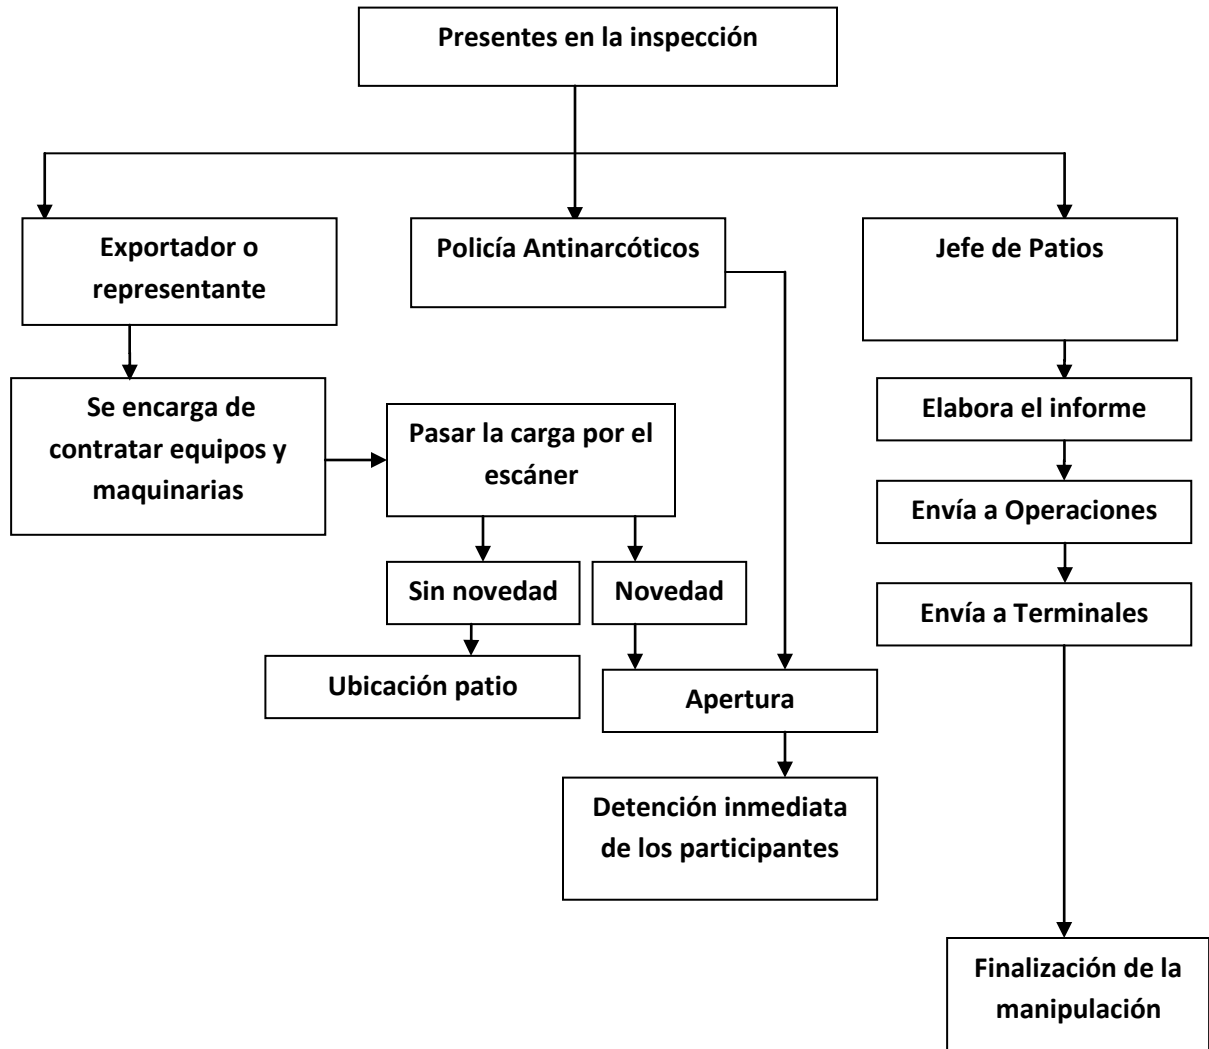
Presentes en la inspección

Exportador o representante

Policía Antinarcóticos

Jefe de Patios

Se encarga de contratar equipos y maquinarias

Pasar la carga por el escáner

Elabora el informe

Envía a Operaciones

Sin novedad

Novedad

Envía a Terminales

Ubicación patio

Apertura

Detención inmediata de los participantes

Finalización de la manipulación